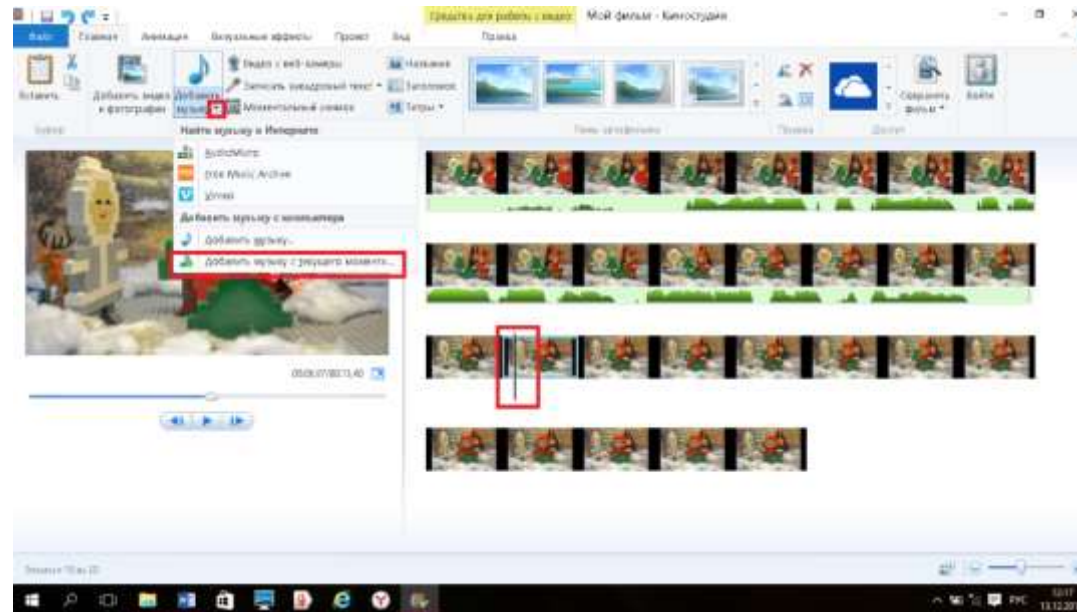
Средства для работы с видео Мой фильм - Киностудия

Файл Главная Анимация Визуальные эффекты Проект Вид Правка

Вставить
Добавить видео и фотографии
Добавить музыку
Видео с веб-камеры
Записать закадровый текст
Моментальный снимок
Название
Заголовок
Титры
Темы автофильма
Правка
Сохранить фильм
Войти
Буфер
Доступ

Найти музыку в Интернете
AudioMicro
Free Music Archive
Vimeo
Добавить музыку с компьютера
Добавить музыку...
Добавить музыку с текущего момента...

00:00,07/00:11,40

Элемент 10 из 20